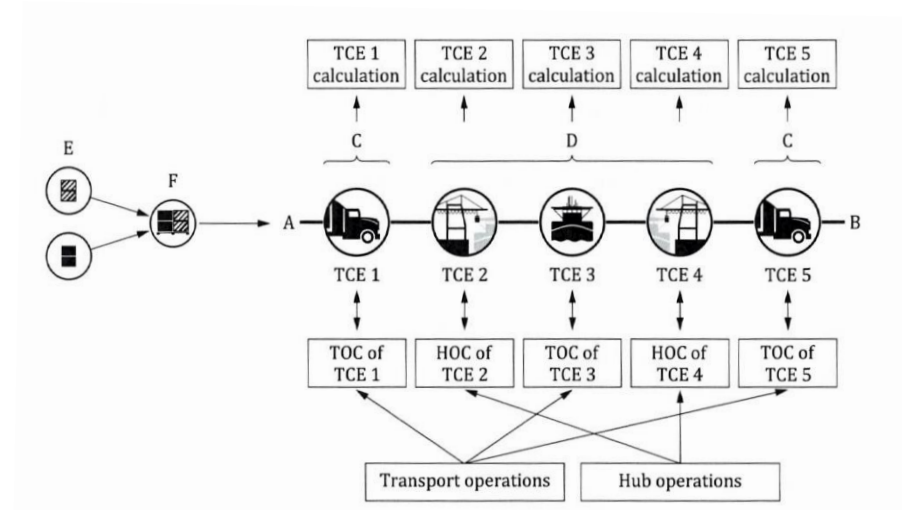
TCE 1 calculation

TCE 2 calculation

TCE 3 calculation

TCE 4 calculation

TCE 5 calculation

C

D

C

E

F

A

B

TCE 1

TCE 2

TCE 3

TCE 4

TCE 5

TOC of TCE 1

HOC of TCE 2

TOC of TCE 3

HOC of TCE 4

TOC of TCE 5

Transport operations

Hub operations